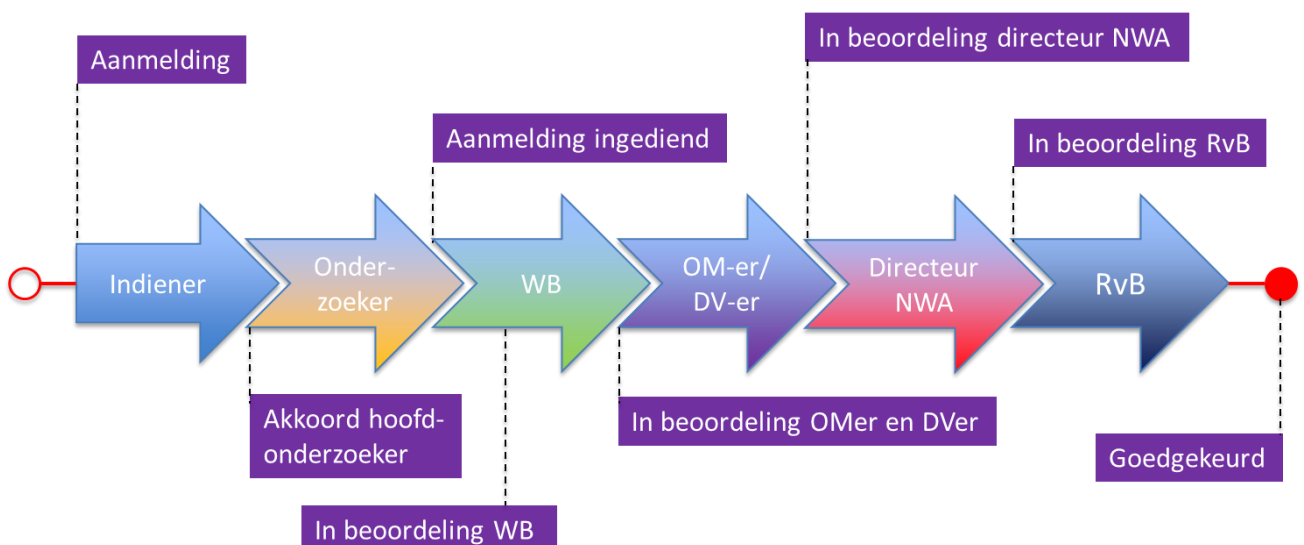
In beoordeling directeur NWA

Aanmelding

Aanmelding ingediend

In beoordeling RvB

Indiener

Onder-zoeker

WB

OM-er/ DV-er

Directeur NWA

RvB

Akkoord hoofd-onderzoeker

In beoordeling OMer en DVer

Goedgekeurd

In beoordeling WB